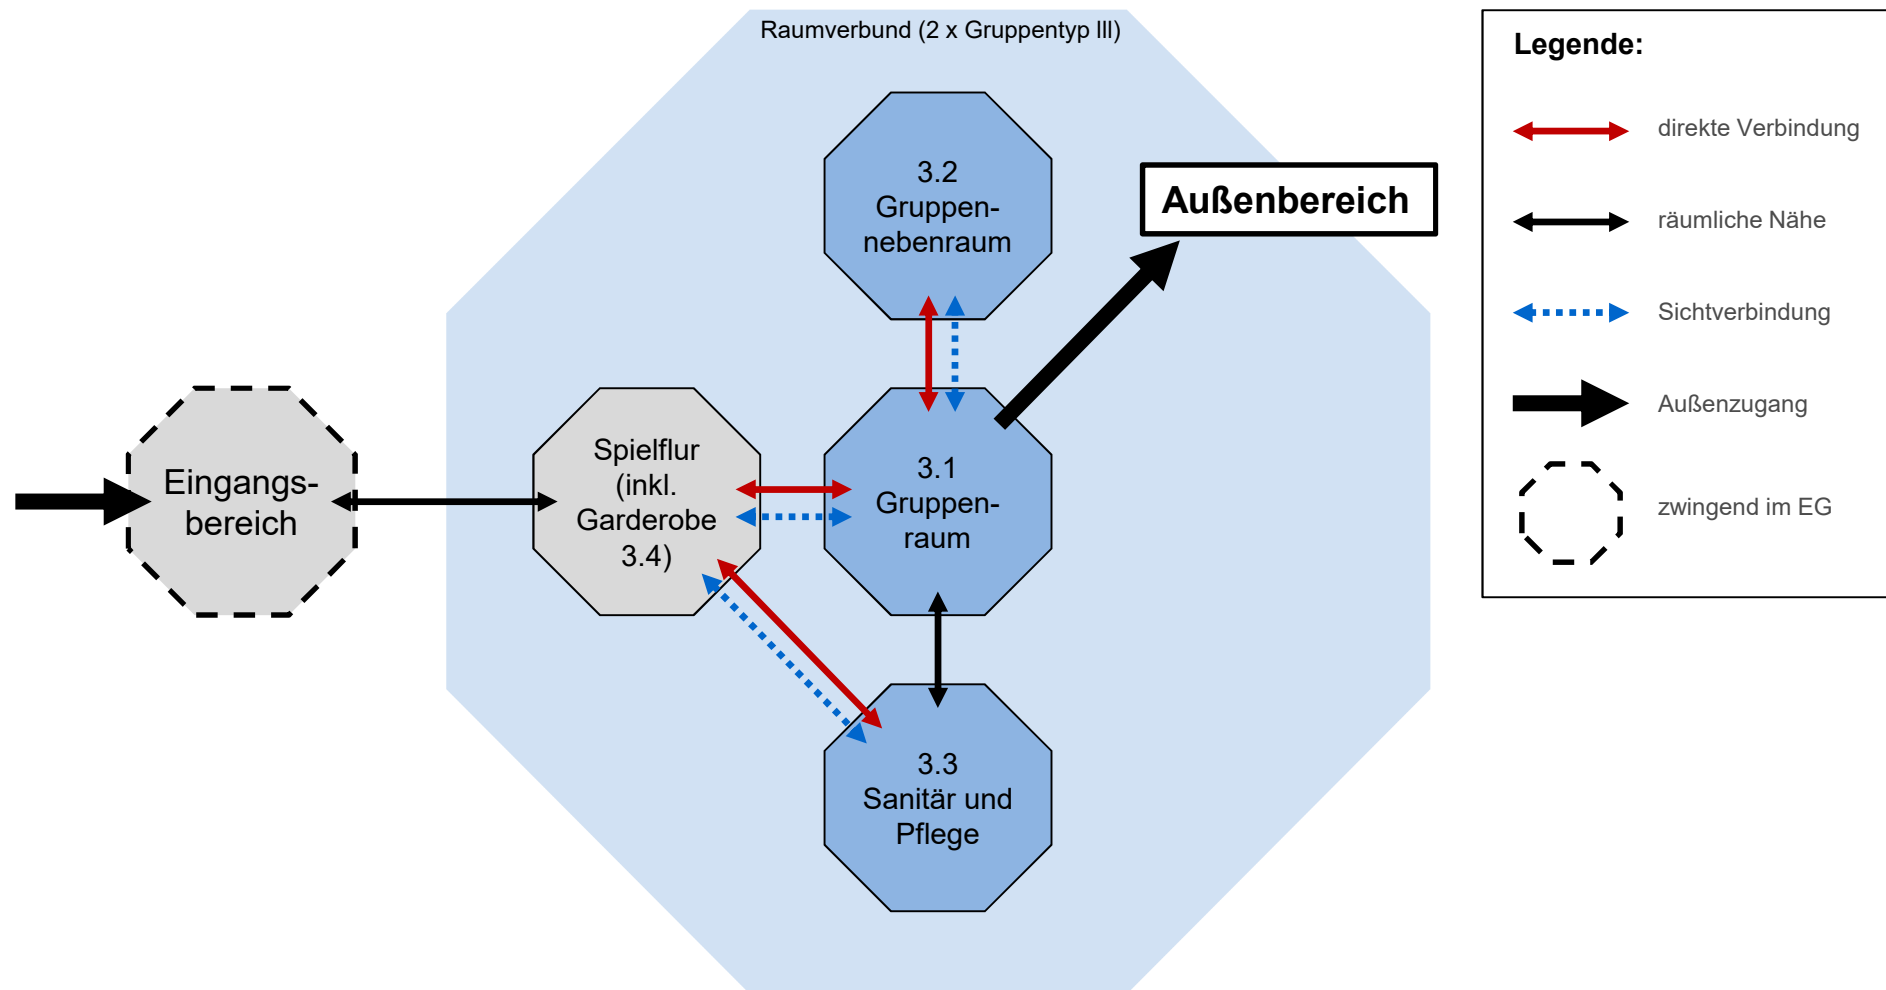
Raumverbund (2 x Gruppentyp III)

3.2
Gruppennebenraum

Außenbereich

Eingangsbereich

Spielflur
(inkl.
Garderobe
3.4)

3.1
Gruppenraum

3.3
Sanitär und
Pflege

Legende:

direkte Verbindung

räumliche Nähe

Sichtverbindung

Außenzugang

zwingend im EG